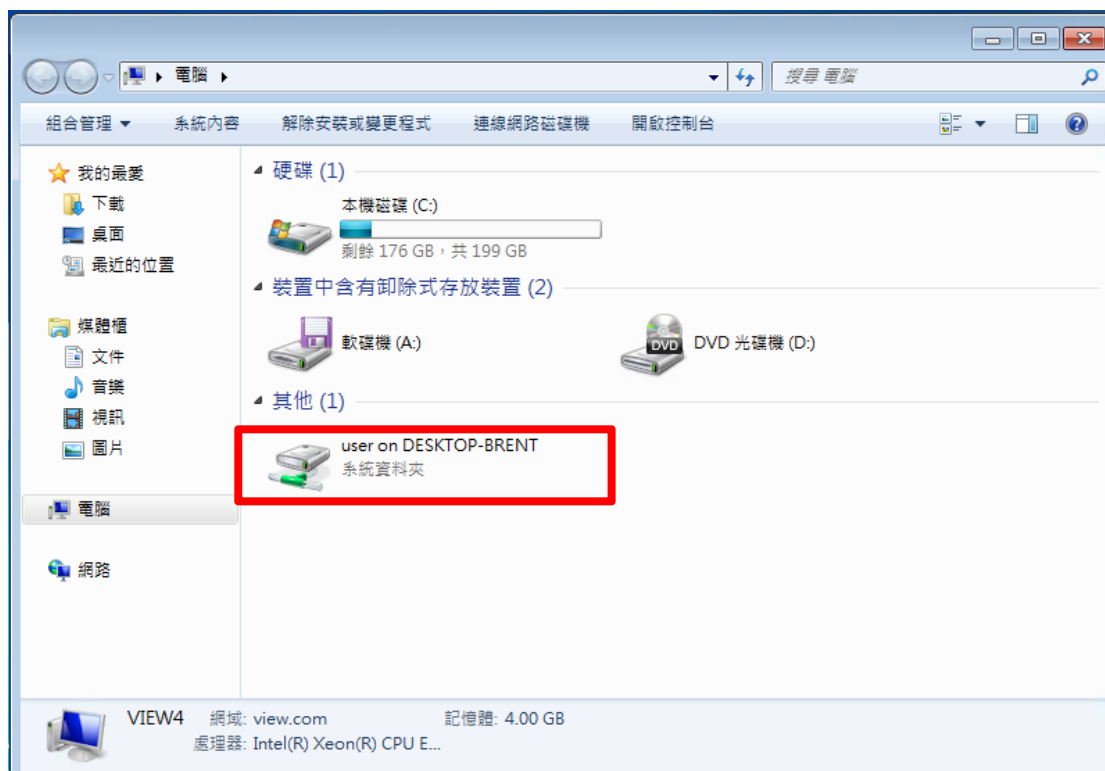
電腦

搜尋 電腦

組合管理 ▾ 系統內容 解除安裝或變更程式 連線網路磁碟機 開啟控制台

我的最愛
下載
桌面
最近的位置

媒體櫃
文件
音樂
視訊
圖片

電腦

網路

硬碟 (1)

本機磁碟 (C:)
剩餘 176 GB，共 199 GB

裝置中含有卸除式存放裝置 (2)

軟碟機 (A:)

DVD 光碟機 (D:)

其他 (1)

user on DESKTOP-BRENT
系統資料夾

VIEW4 網域: view.com 記憶體: 4.00 GB
處理器: Intel(R) Xeon(R) CPU E...